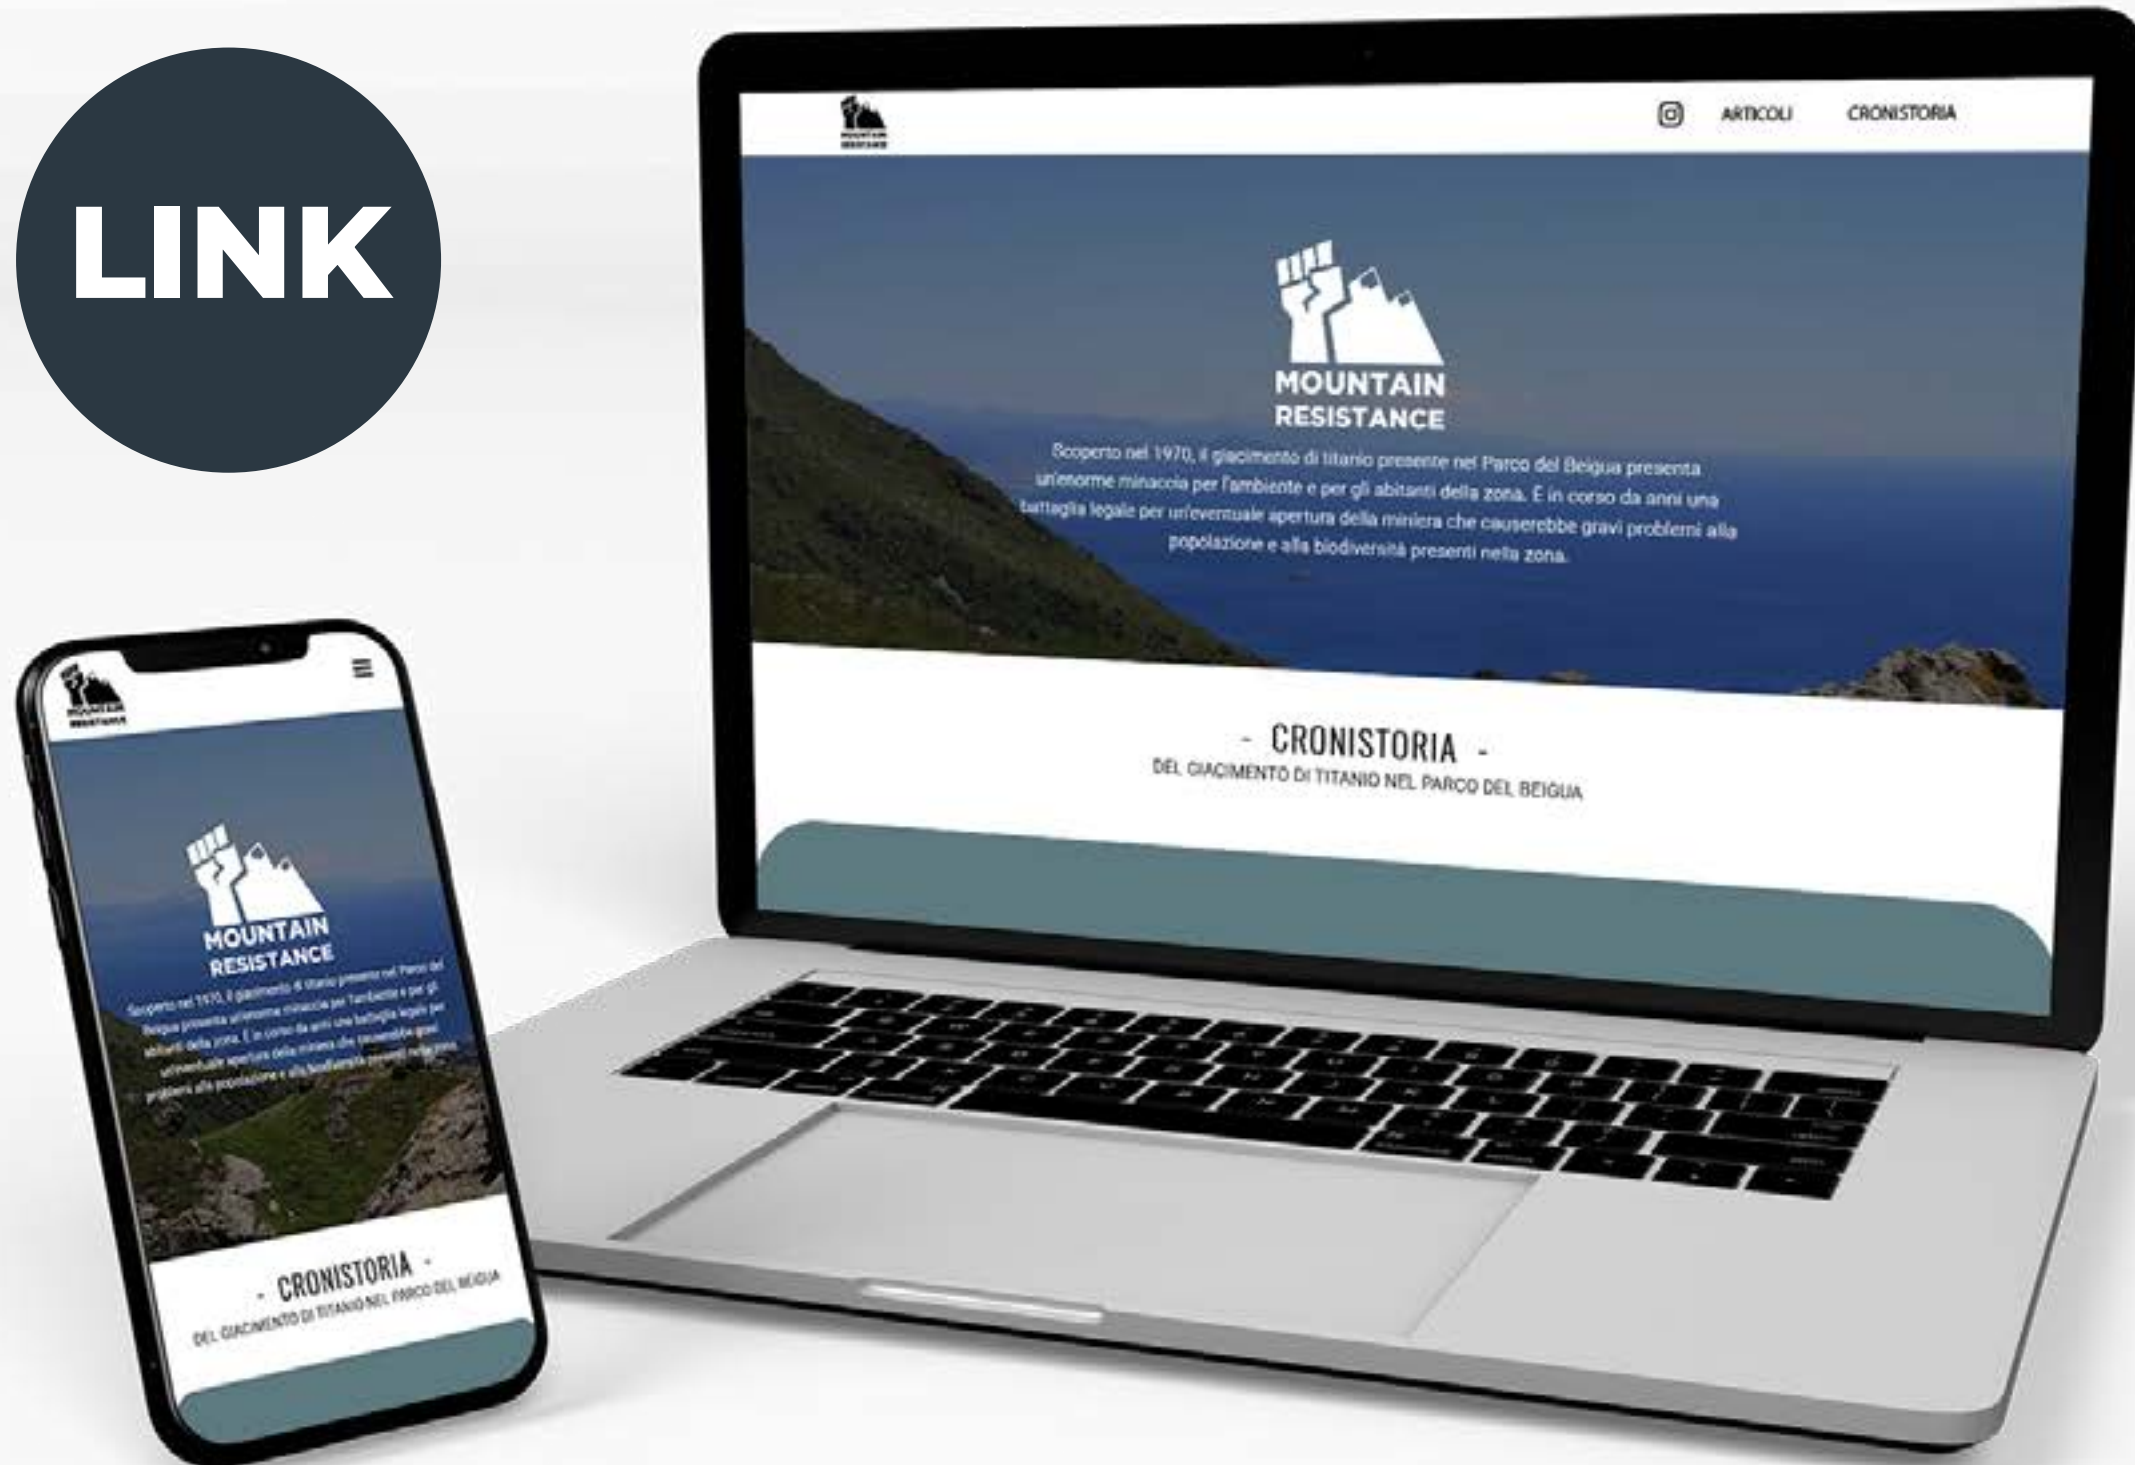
LINK

MOUNTAIN RESISTANCE

ARTICOLI CRONISTORIA

MOUNTAIN RESISTANCE

Scoperto nel 1970, il giacimento di titanio presente nel Parco del Beigua presenta un'enorme minaccia per l'ambiente e per gli abitanti della zona. È in corso da anni una battaglia legale per un'eventuale apertura della miniera che causerebbe gravi problemi alla popolazione e alla biodiversità presenti nella zona.

- CRONISTORIA -
DEL GIACIMENTO DI TITANIO NEL PARCO DEL BEIGUA

MOUNTAIN RESISTANCE

MOUNTAIN RESISTANCE

Scoperto nel 1970, il giacimento di titanio presente nel Parco del Beigua presenta un'enorme minaccia per l'ambiente e per gli abitanti della zona. È in corso da anni una battaglia legale per un'eventuale apertura della miniera che causerebbe gravi problemi alla popolazione e alla biodiversità presenti nella zona.

- CRONISTORIA -
DEL GIACIMENTO DI TITANIO NEL PARCO DEL BEIGUA